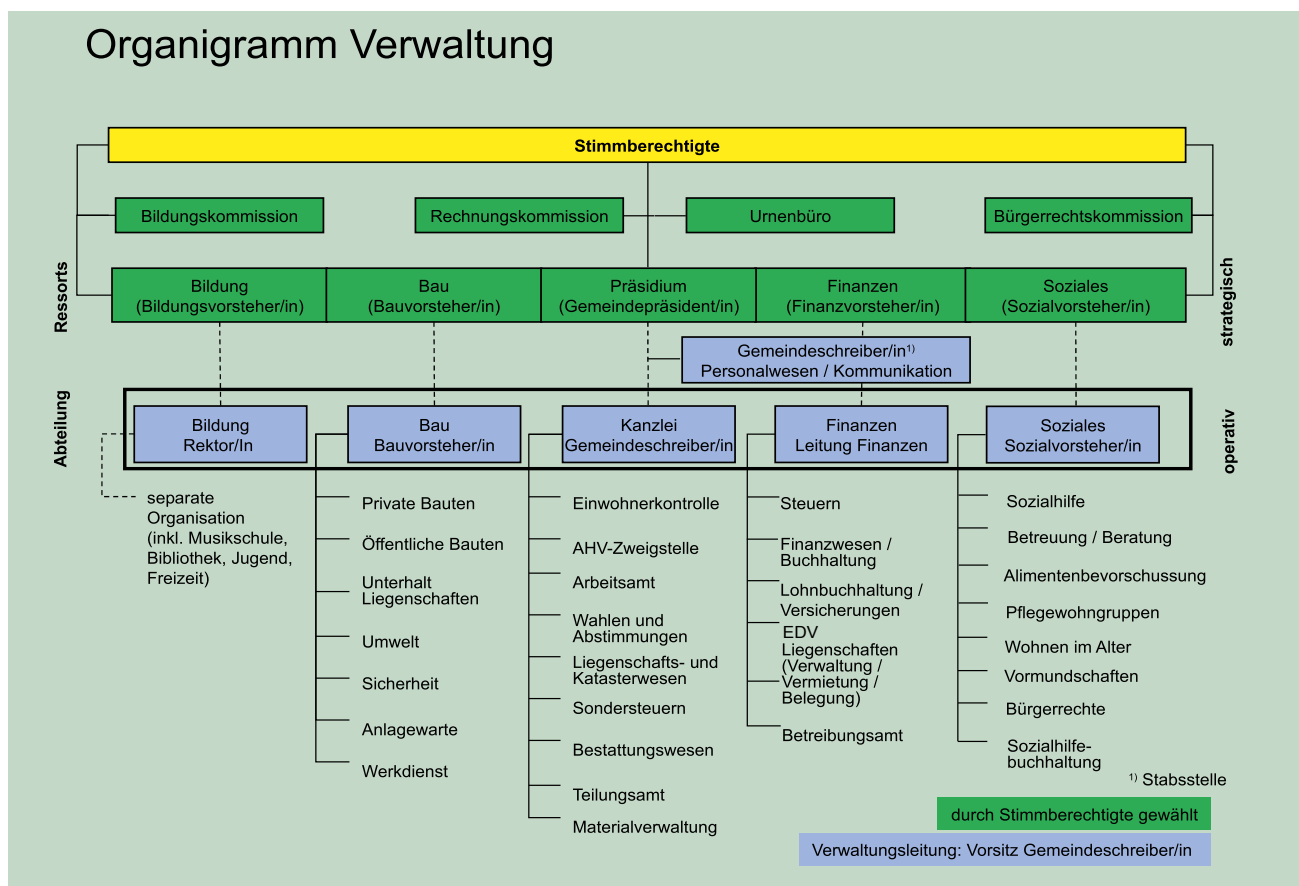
Organigramm Verwaltung

Stimmberechtigte

Bildungskommission

Rechnungskommission

Urnenbüro

Bürgerrechtskommission

Ressorts

strategisch

Bildung (Bildungsvorsteher/in)

Bau (Bauvorsteher/in)

Präsidium (Gemeindepräsident/in)

Finanzen (Finanzvorsteher/in)

Soziales (Sozialvorsteher/in)

Gemeindeschreiber/in$^{1)}$ Personalwesen / Kommunikation

Abteilung

operativ

Bildung Rektor/In

Bau Bauvorsteher/in

Kanzlei Gemeindeschreiber/in

Finanzen Leitung Finanzen

Soziales Sozialvorsteher/in

separate Organisation (inkl. Musikschule, Bibliothek, Jugend, Freizeit)

Private Bauten
Öffentliche Bauten
Unterhalt Liegenschaften
Umwelt
Sicherheit
Anlagewarte
Werkdienst

Einwohnerkontrolle
AHV-Zweigstelle
Arbeitsamt
Wahlen und Abstimmungen
Liegenschafts- und Katasterwesen
Sondersteuern
Bestattungswesen
Teilungsamt
Materialverwaltung

Steuern
Finanzwesen / Buchhaltung
Lohnbuchhaltung / Versicherungen
EDV
Liegenschaften (Verwaltung / Vermietung / Belegung)
Betreibungsamt

Sozialhilfe
Betreuung / Beratung
Alimentenbevorschussung
Pflegewohngruppen
Wohnen im Alter
Vormundschaften
Bürgerrechte
Sozialhilfebuchhaltung

$^{1)}$ Stabsstelle

durch Stimmberechtigte gewählt

Verwaltungsleitung: Vorsitz Gemeindeschreiber/in